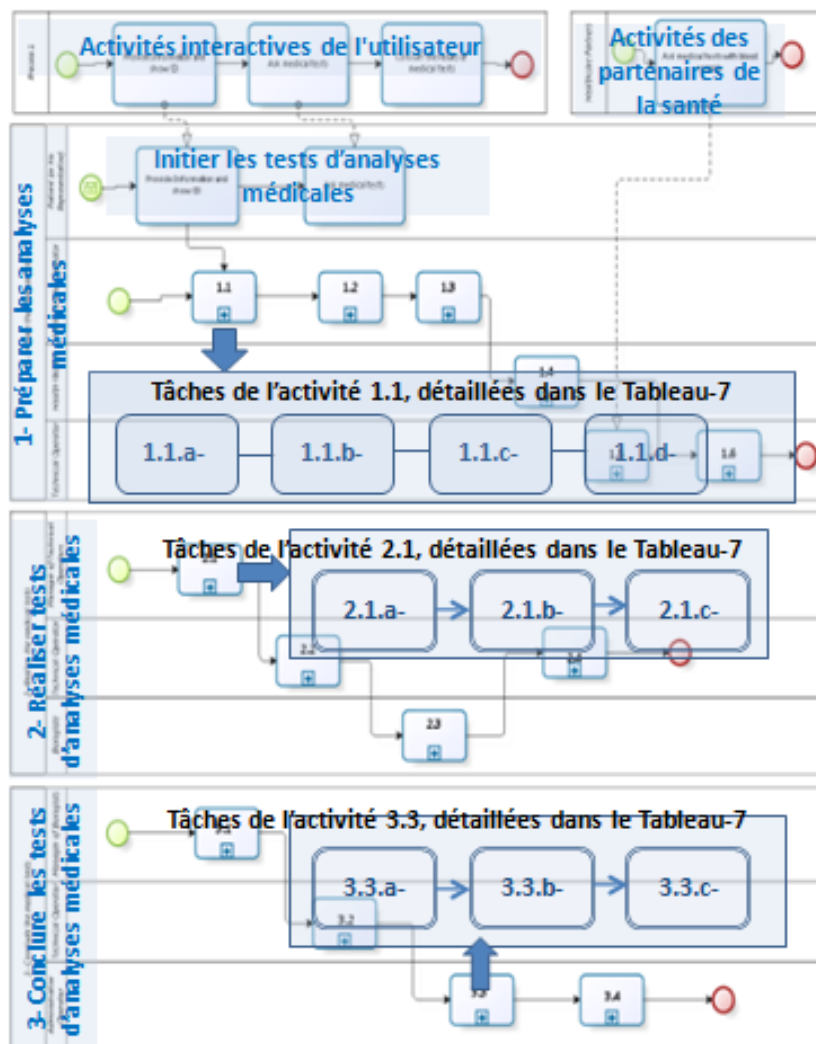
Activités interactives de l'utilisateur

Activités des partenaires de la santé

Initier les tests d'analyses médicales

1- Préparer les analyses médicales

1.1

1.2

1.3

1.4

Tâches de l'activité 1.1, détaillées dans le Tableau-7

1.1.a-

1.1.b-

1.1.c-

1.1.d-

1.6

2- Réaliser tests d'analyses médicales

Tâches de l'activité 2.1, détaillées dans le Tableau-7

2.1.a-

2.1.b-

2.1.c-

2.2

2.3

3- Conclure les tests d'analyses médicales

Tâches de l'activité 3.3, détaillées dans le Tableau-7

3.3.a-

3.3.b-

3.3.c-

3.2

3.3

3.4